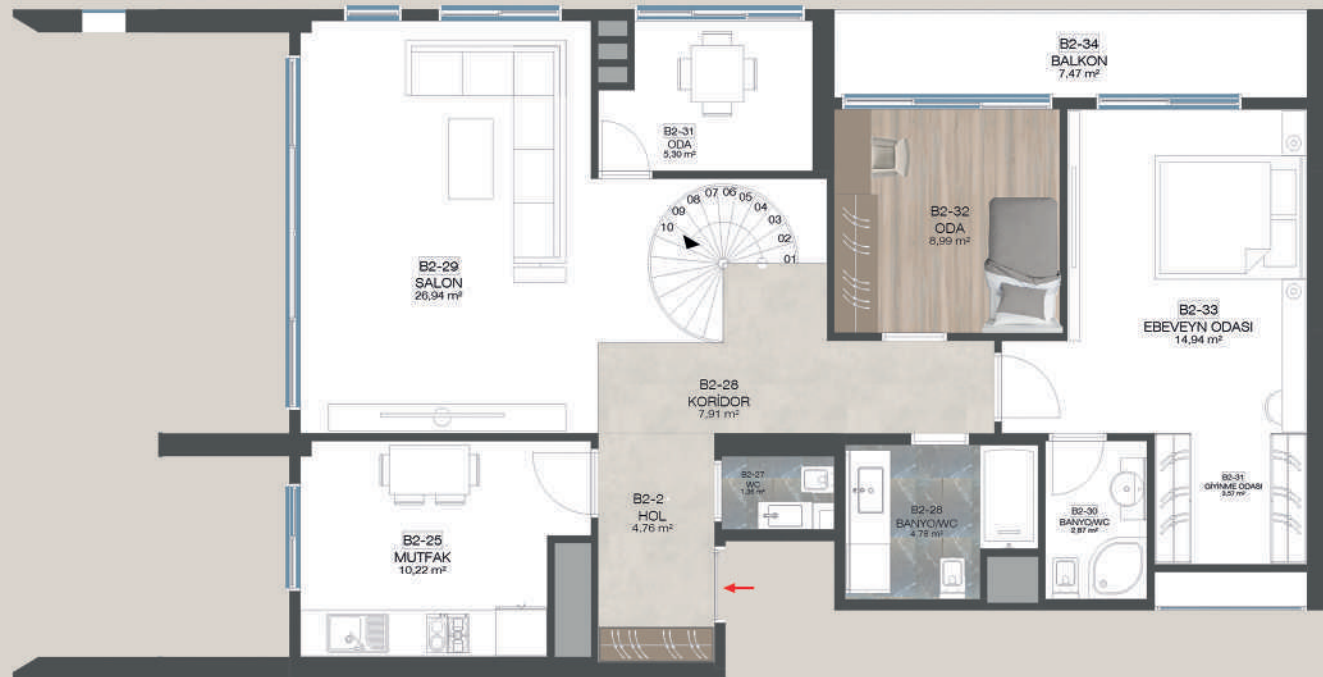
B2-34
BALKON
7,47 m²

B2-31
ODA
5,30 m²

07 06 05
08
04
09
03
10
02
01

B2-32
ODA
8,99 m²

B2-29
SALON
26,94 m²

B2-33
EBEVEYN ODASI
14,94 m²

B2-28
KORİDOR
7,91 m²

B2-27
WC
1,35 m²

B2-2
HOL
4,76 m²

B2-26
BANYO/WC
4,78 m²

B2-30
BANYO/WC
2,87 m²

B2-31
GİYİNME ODASI
3,57 m²

B2-25
MUTFAK
10,22 m²